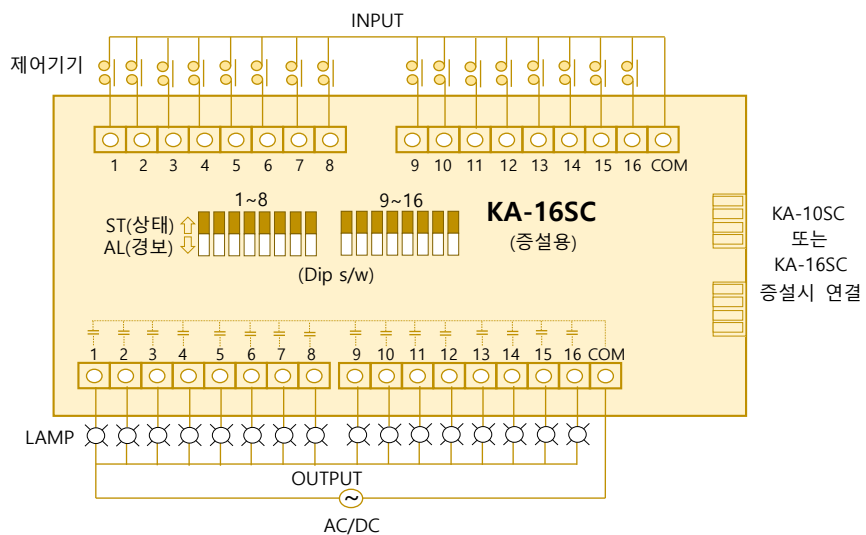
INPUT

제어기기

1 2 3 4 5 6 7 8

9 10 11 12 13 14 15 16 COM

1~8

9~16

KA-16SC
(증설용)

ST(상태) ⇧
AL(경보) ⇩

(Dip s/w)

KA-10SC
또는
KA-16SC
증설시 연결

1 2 3 4 5 6 7 8 9 10 11 12 13 14 15 16 COM

LAMP

OUTPUT

AC/DC